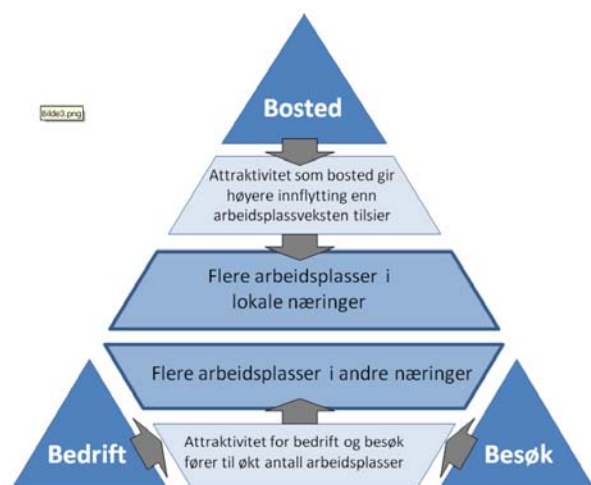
Bilde3.png

Bosted

Attraktivitet som bosted gir høyere innflytting enn arbeidsplassveksten tilsier

Flere arbeidsplasser i lokale næringer

Flere arbeidsplasser i andre næringer

Bedrift

Attraktivitet for bedrift og besøk fører til økt antall arbeidsplasser

Besøk